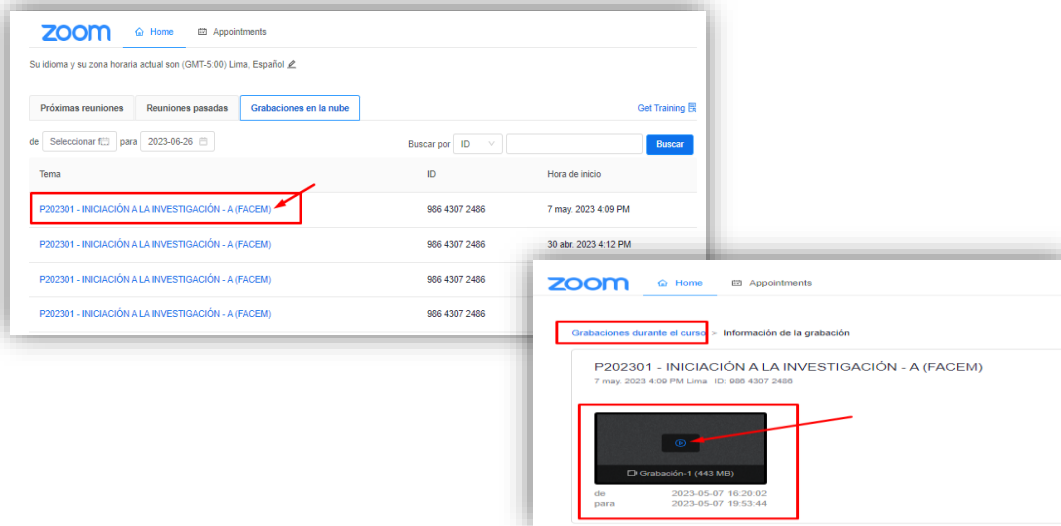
zoom Home Appointments

Su idioma y su zona horaria actual son (GMT-5:00) Lima, Español

Próximas reuniones | Reuniones pasadas | Grabaciones en la nube | Get Training

de Seleccionar f para 2023-06-26 Buscar por ID Buscar

| Tema | ID | Hora de inicio |
|---|---|---|
| P202301 - INICIACIÓN A LA INVESTIGACIÓN - A (FACEM) | 986 4307 2486 | 7 may. 2023 4:09 PM |
| P202301 - INICIACIÓN A LA INVESTIGACIÓN - A (FACEM) | 986 4307 2486 | 30 abr. 2023 4:12 PM |
| P202301 - INICIACIÓN A LA INVESTIGACIÓN - A (FACEM) | 986 4307 2486 | |
| P202301 - INICIACIÓN A LA INVESTIGACIÓN - A (FACEM) | 986 4307 2486 | |

zoom Home Appointments

Grabaciones durante el curso > Información de la grabación

P202301 - INICIACIÓN A LA INVESTIGACIÓN - A (FACEM)
7 may. 2023 4:09 PM Lima ID: 986 4307 2486

Grabación-1 (443 MB)
de 2023-05-07 16:20:02
para 2023-05-07 19:53:44